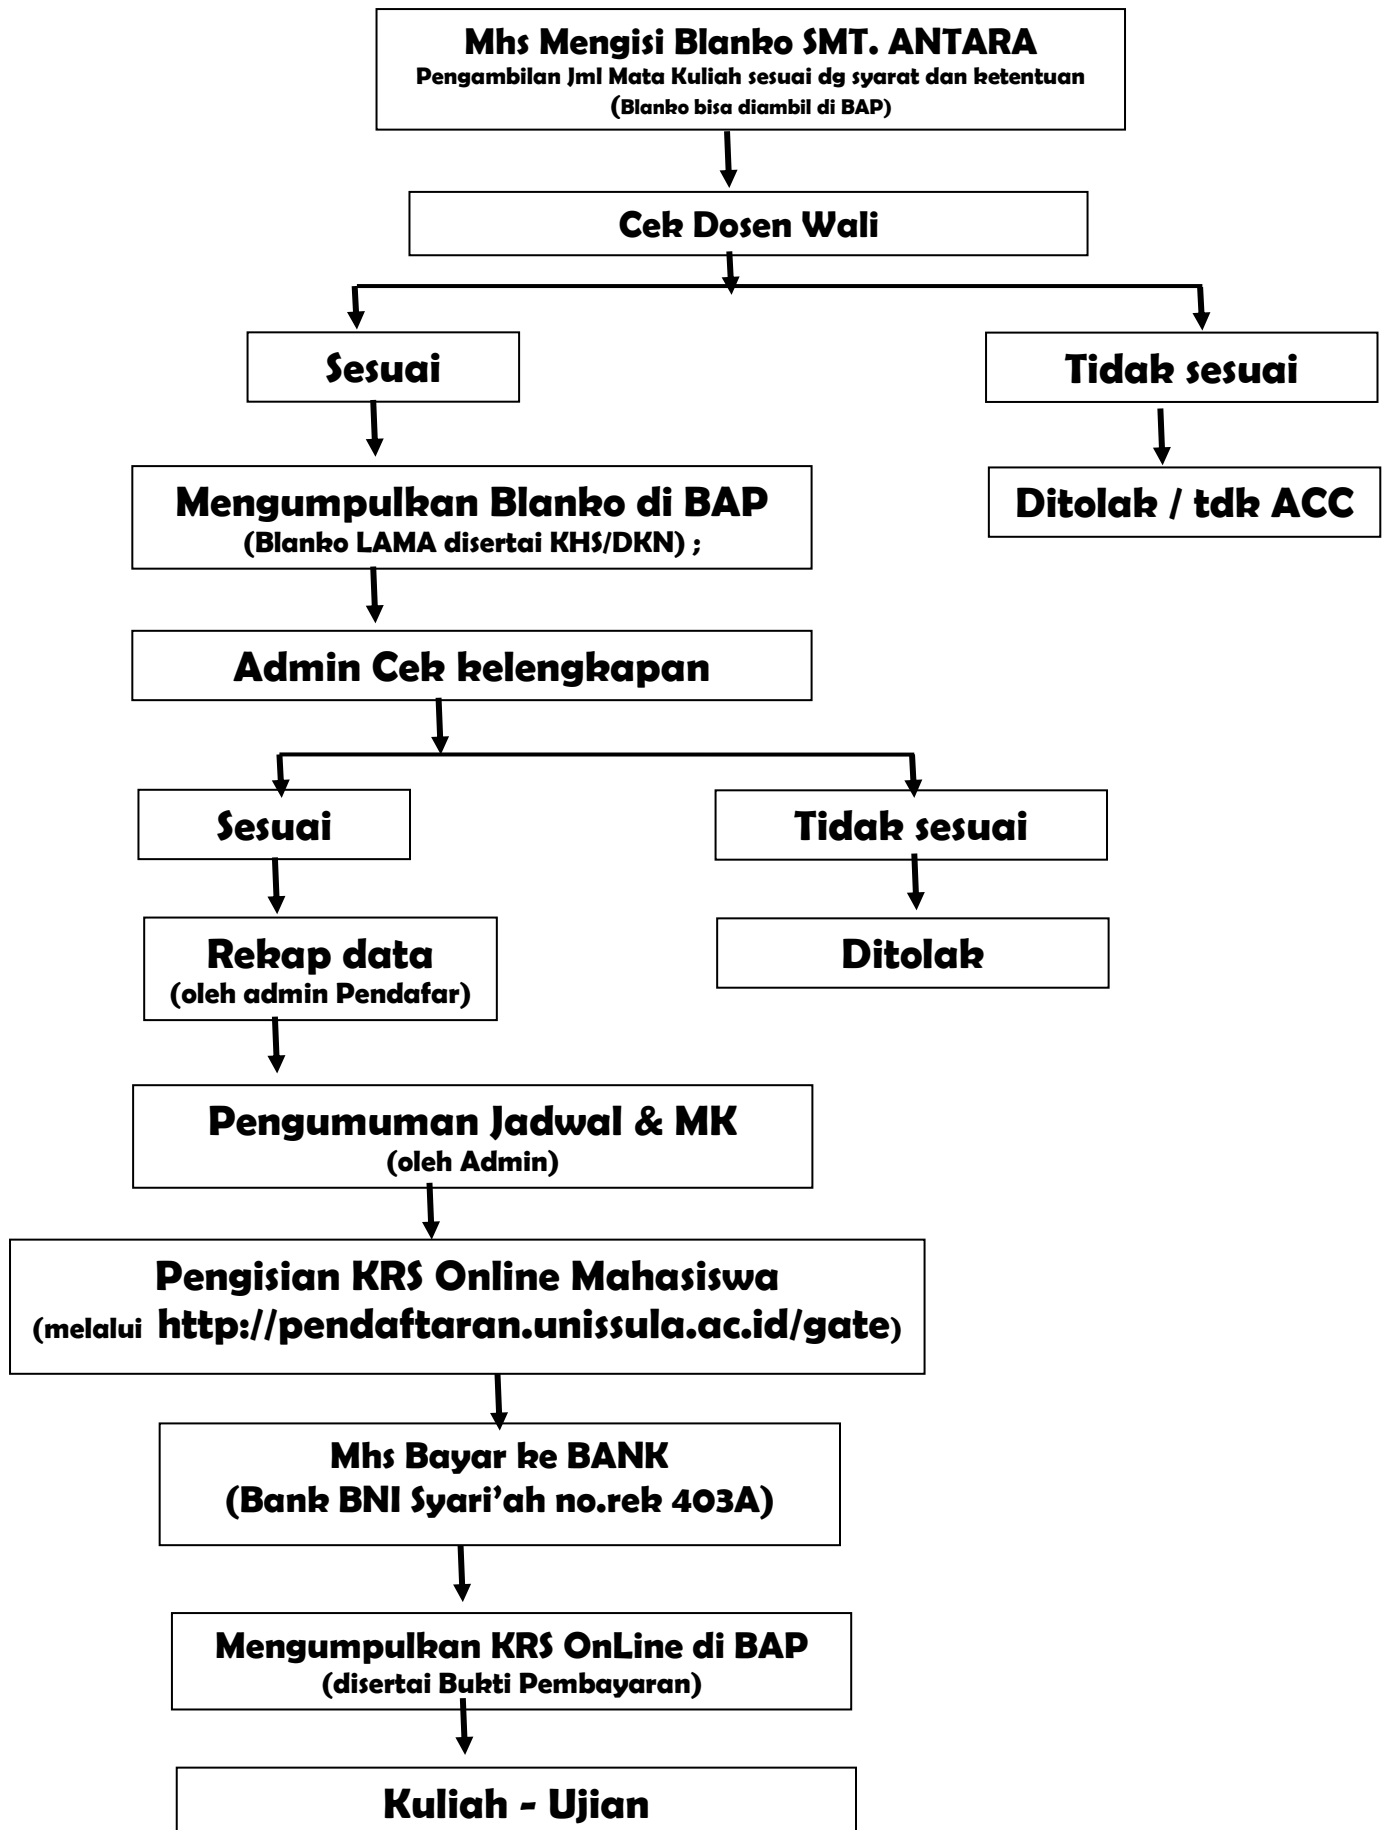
Mhs Mengisi Blanko SMT. ANTARA
Pengambilan Jml Mata Kuliah sesuai dg syarat dan ketentuan
(Blanko bisa diambil di BAP)

Cek Dosen Wali

Sesuai

Tidak sesuai

Mengumpulkan Blanko di BAP
(Blanko LAMA disertai KHS/DKN) ;

Ditolak / tdk ACC

Admin Cek kelengkapan

Sesuai

Tidak sesuai

Rekap data
(oleh admin Pendafar)

Ditolak

Pengumuman Jadwal & MK
(oleh Admin)

Pengisian KRS Online Mahasiswa
(melalui http://pendaftaran.unissula.ac.id/gate)

Mhs Bayar ke BANK
(Bank BNI Syari'ah no.rek 403A)

Mengumpulkan KRS OnLine di BAP
(disertai Bukti Pembayaran)

Kuliah - Ujian